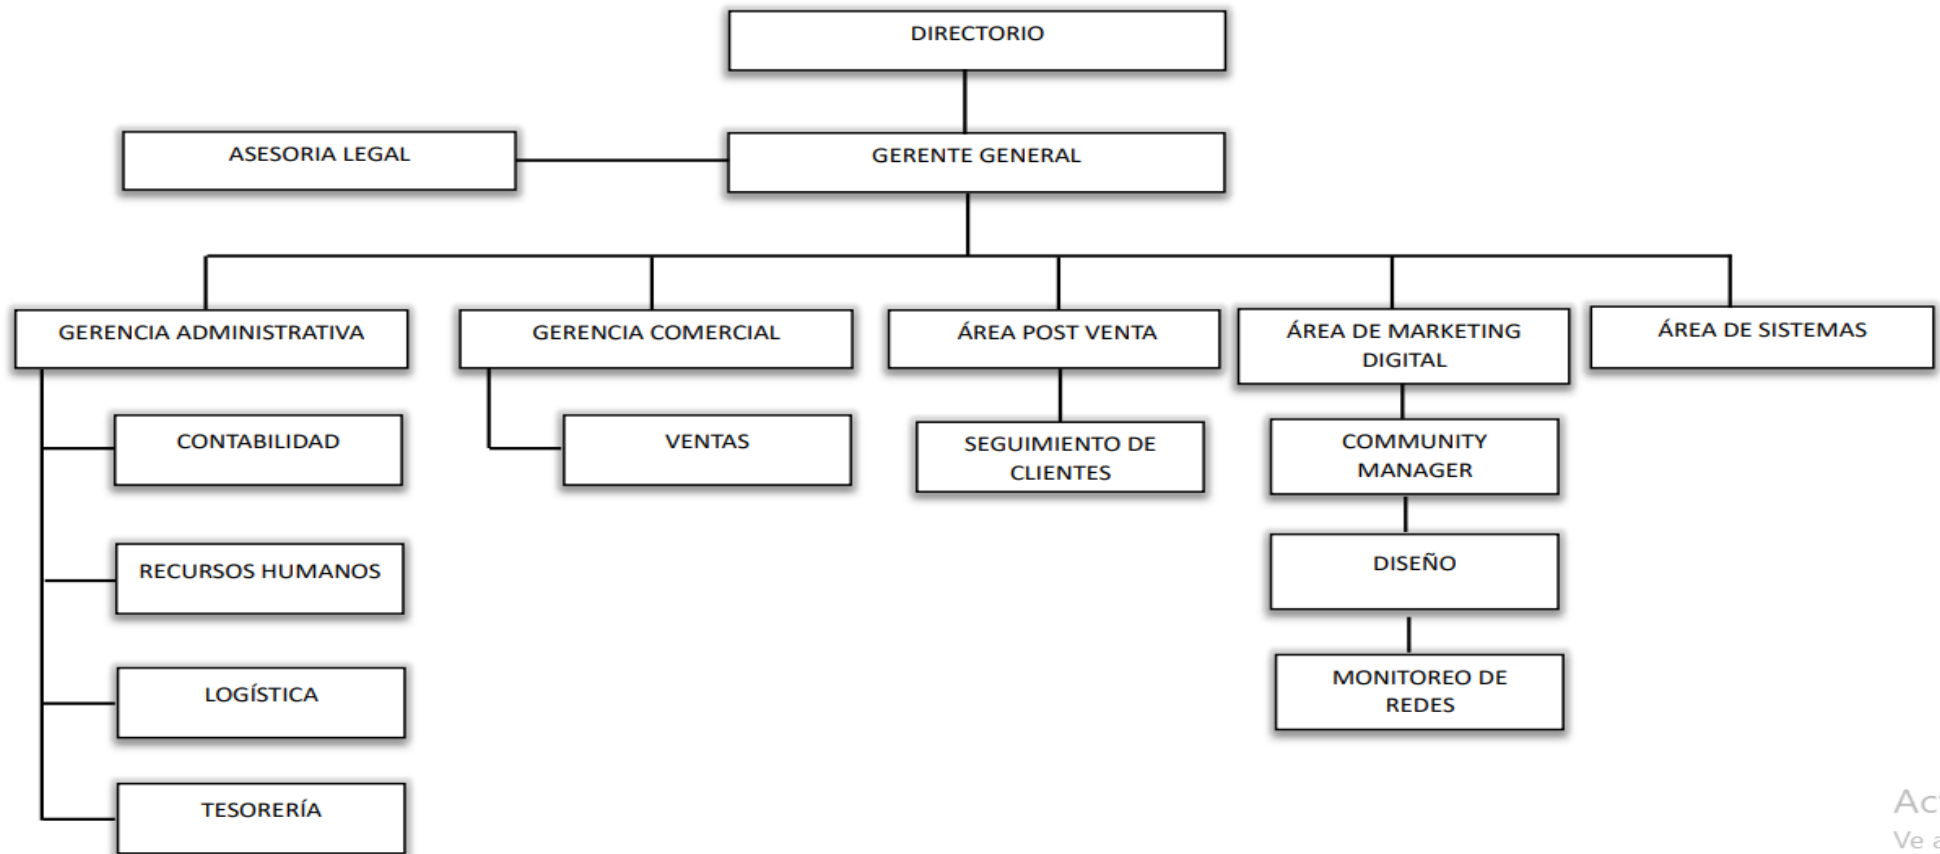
DIRECTORIO

ASESORIA LEGAL

GERENTE GENERAL

GERENCIA ADMINISTRATIVA

GERENCIA COMERCIAL

ÁREA POST VENTA

ÁREA DE MARKETING DIGITAL

ÁREA DE SISTEMAS

CONTABILIDAD

VENTAS

SEGUIMIENTO DE CLIENTES

COMMUNITY MANAGER

RECURSOS HUMANOS

DISEÑO

LOGÍSTICA

MONITOREO DE REDES

TESORERÍA

Ac
Ve a